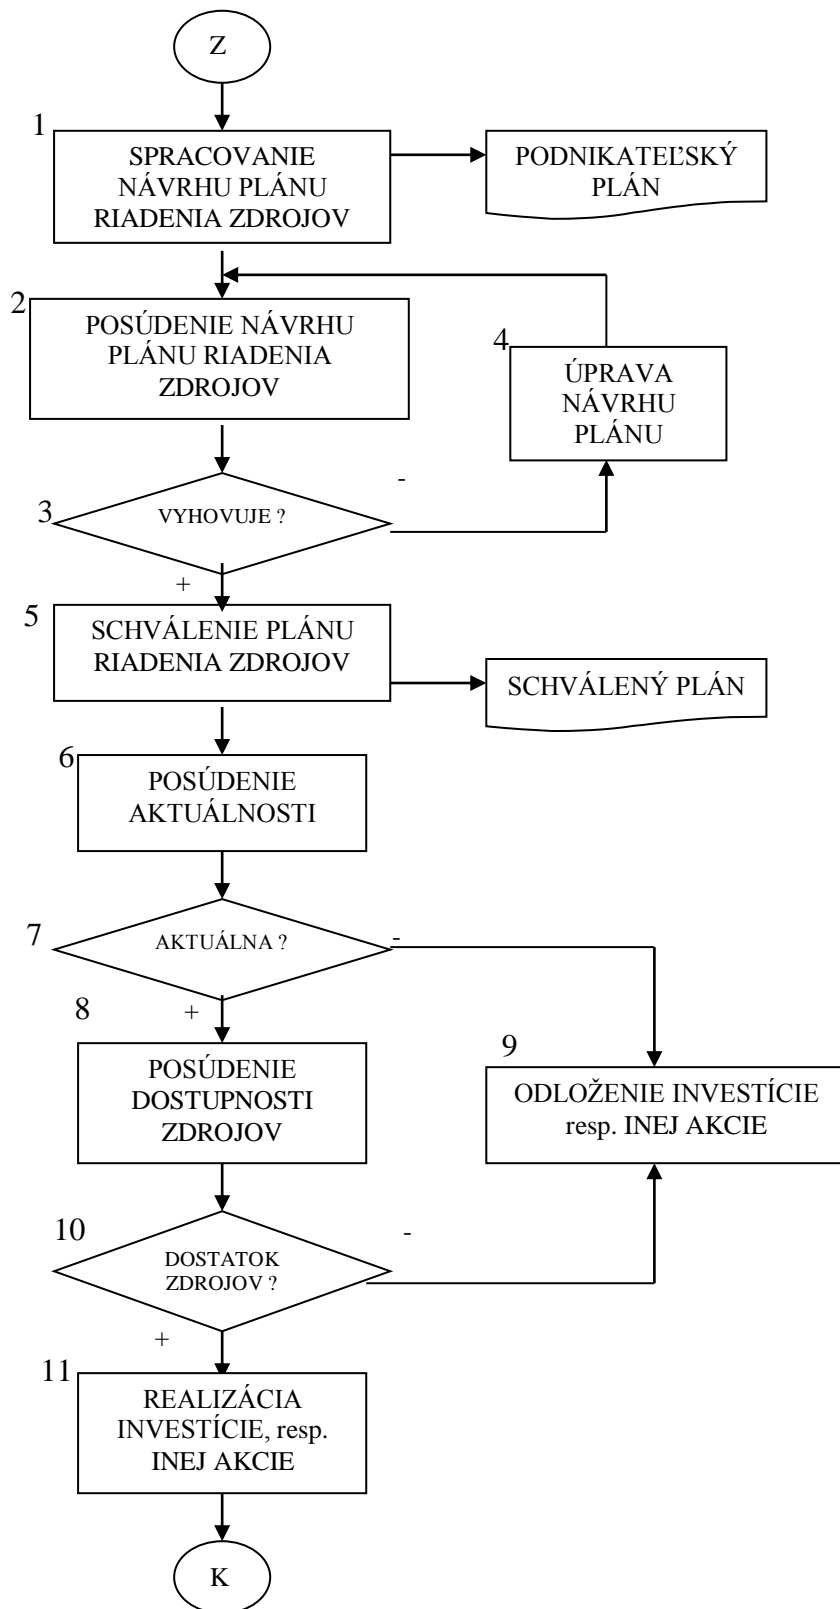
Z

1
SPRACOVANIE NÁVRHU PLÁNU RIADENIA ZDROJOV

PODNIKATEĽSKÝ PLÁN

2
POSÚDENIE NÁVRHU PLÁNU RIADENIA ZDROJOV

4
ÚPRAVA NÁVRHU PLÁNU

-

3
VYHOVUJE ?

+

5
SCHVÁLENIE PLÁNU RIADENIA ZDROJOV

SCHVÁLENÝ PLÁN

6
POSÚDENIE AKTUÁLNOSTI

7
AKTUÁLNA ?

-

8
+

POSÚDENIE DOSTUPNOSTI ZDROJOV

9
ODLOŽENIE INVESTÍCIE resp. INEJ AKCIE

10
DOSTATOK ZDROJOV ?

-

+

11
REALIZÁCIA INVESTÍCIE, resp. INEJ AKCIE

K